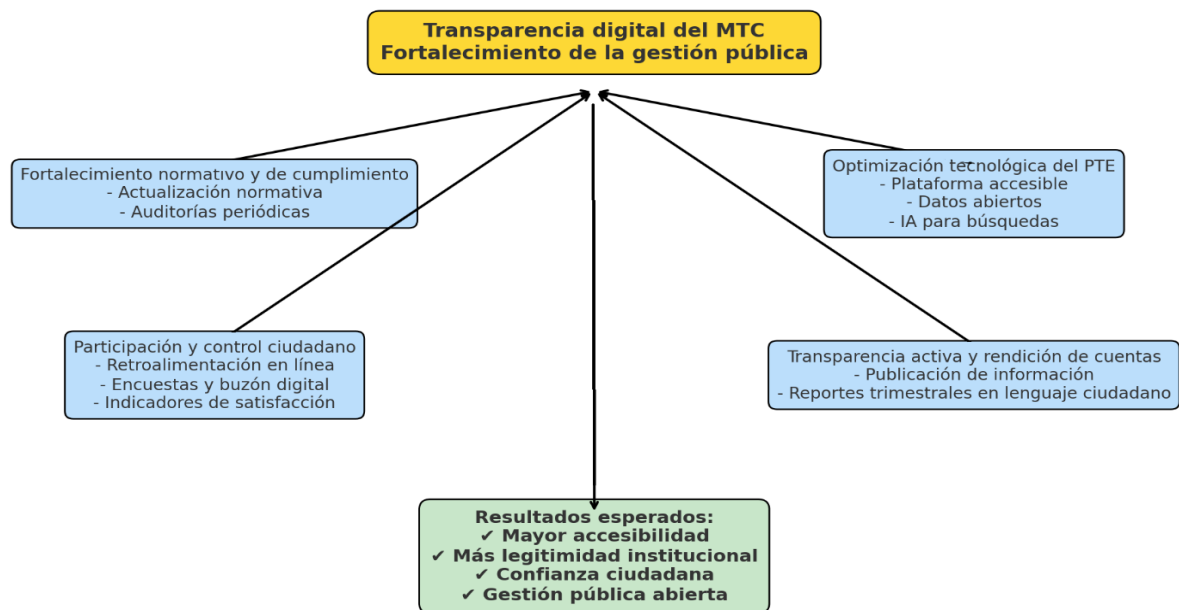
Transparencia digital del MTC
Fortalecimiento de la gestión pública

Fortalecimiento normativo y de cumplimiento
- Actualización normativa
- Auditorías periódicas

Optimización tecnológica del PTE
- Plataforma accesible
- Datos abiertos
- IA para búsquedas

Participación y control ciudadano
- Retroalimentación en línea
- Encuestas y buzón digital
- Indicadores de satisfacción

Transparencia activa y rendición de cuentas
- Publicación de información
- Reportes trimestrales en lenguaje ciudadano

Resultados esperados:
✔ Mayor accesibilidad
✔ Más legitimidad institucional
✔ Confianza ciudadana
✔ Gestión pública abierta